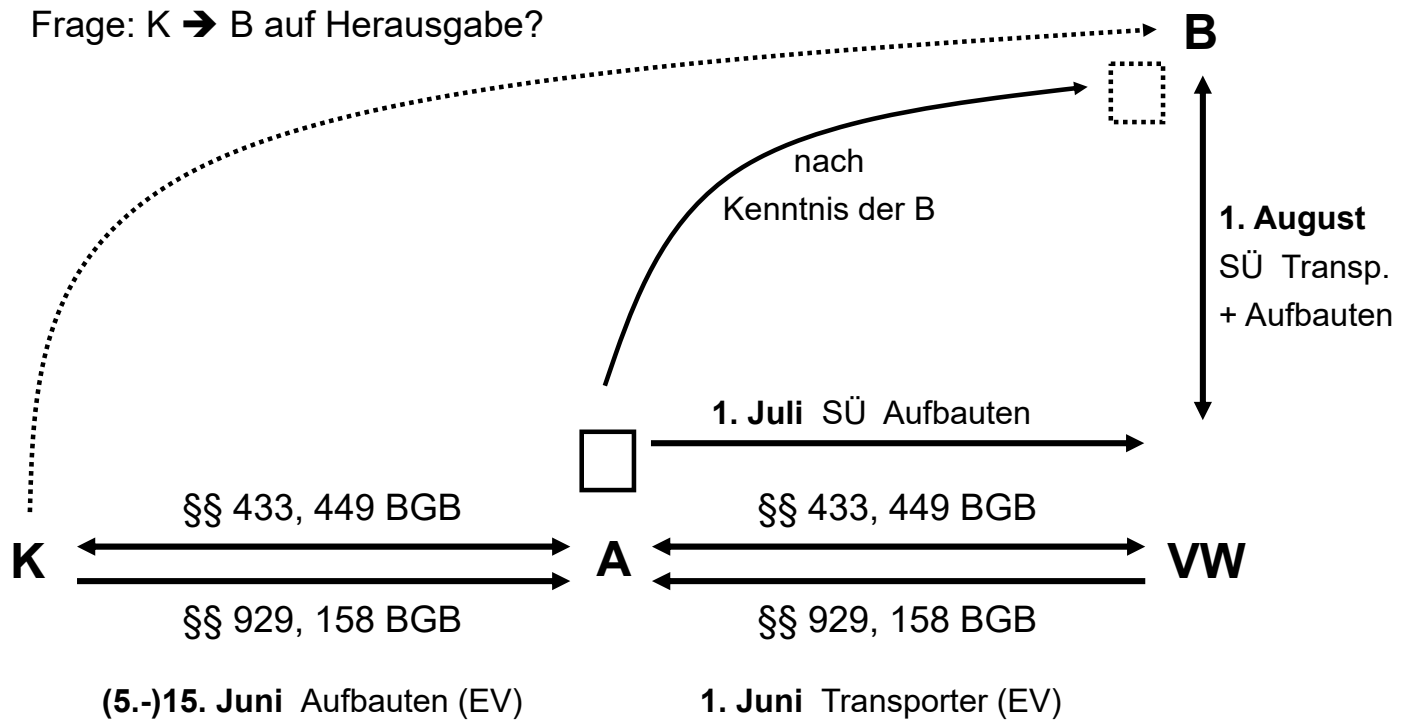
Frage: K ➔ B auf Herausgabe?

B

nach
Kenntnis der B

1. August
SÜ Transp.
+ Aufbauten

1. Juli SÜ Aufbauten

§§ 433, 449 BGB

§§ 433, 449 BGB

K

A

VW

§§ 929, 158 BGB

§§ 929, 158 BGB

(5.-)15. Juni Aufbauten (EV)

1. Juni Transporter (EV)